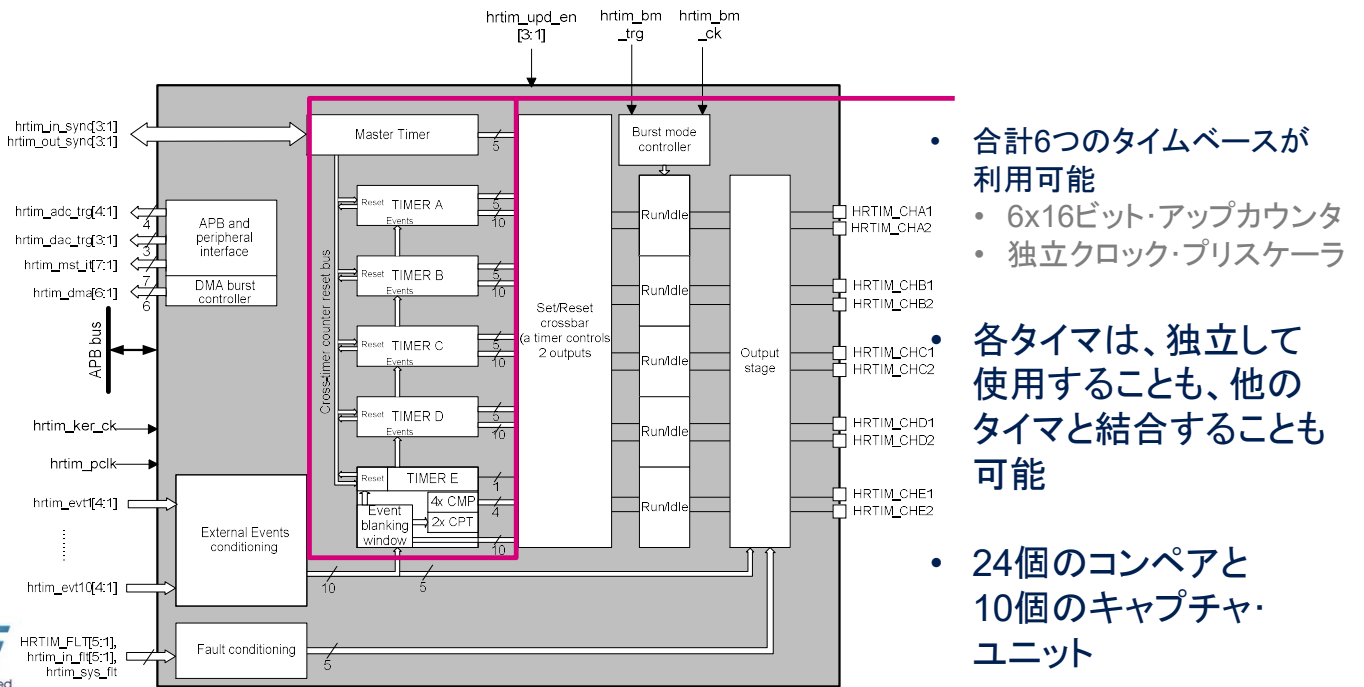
hrtim_upd_en [3:1]

hrtim_bm _trg

hrtim_bm _ck

hrtim_in_sync[3:1]
hrtim_out_sync[3:1]

Master Timer

5

Burst mode controller

hrtim_adc_trg[4:1]
hrtim_dac_trg[3:1]
hrtim_mst_it[7:1]
hrtim_dma[6:1]

4
3
7
6

APB and peripheral interface

DMA burst controller

APB bus

Reset TIMER A Events 5 10

Reset TIMER B Events 5 10

Reset TIMER C Events 5 10

Reset TIMER D Events 5 10

Reset TIMER E 1 4 10

4x CMP
2x CPT
Event blanking window

Cross-timer counter reset bus

Set/Reset crossbar (a timer controls 2 outputs)

Run/Idle
Run/Idle
Run/Idle
Run/Idle
Run/Idle

Output stage

HRTIM_CHA1
HRTIM_CHA2
HRTIM_CHB1
HRTIM_CHB2
HRTIM_CHC1
HRTIM_CHC2
HRTIM_CHD1
HRTIM_CHD2
HRTIM_CHE1
HRTIM_CHE2

hrtim_ker_ck
hrtim_pclk
hrtim_evt1[4:1]
hrtim_evt10[4:1]

External Events conditioning

10
5

HRTIM_FLT[5:1],
hrtim_in_flt[5:1],
hrtim_sys_flt

Fault conditioning

5

• 合計6つのタイムベースが利用可能
• 6x16ビット·アップカウンタ
• 独立クロック·プリスケーラ

• 各タイマは、独立して使用することも、他のタイマと結合することも可能

• 24個のコンペアと10個のキャプチャ·ユニット